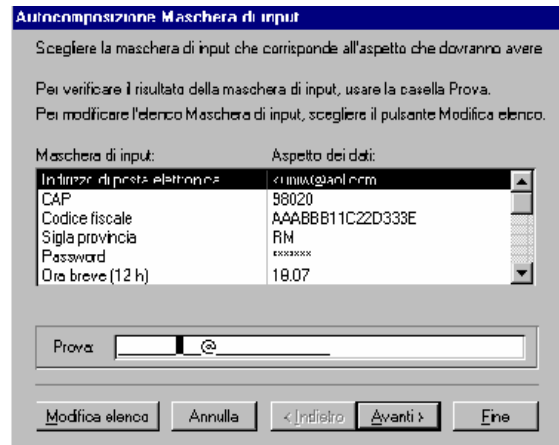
Autocomposizione Maschera di input

Scegliere la maschera di input che corrisponde all'aspetto che dovranno avere

Per verificare il risultato della maschera di input, usare la casella Prova.

Per modificare l'elenco Maschera di input, scegliere il pulsante Modifica elenco.

| Maschera di input: | Aspetto dei dati: |
|---|---|
| Indirizzo di posta elettronica | <unix@aol.com |
| CAP | 98020 |
| Codice fiscale | AAABBB11C22D333E |
| Sigla provincia | RM |
| Password | ******* |
| Ora breve (12 h) | 18.07 |

Prova: ______@______

Modifica elenco | Annulla | < Indietro | Avanti > | Fine